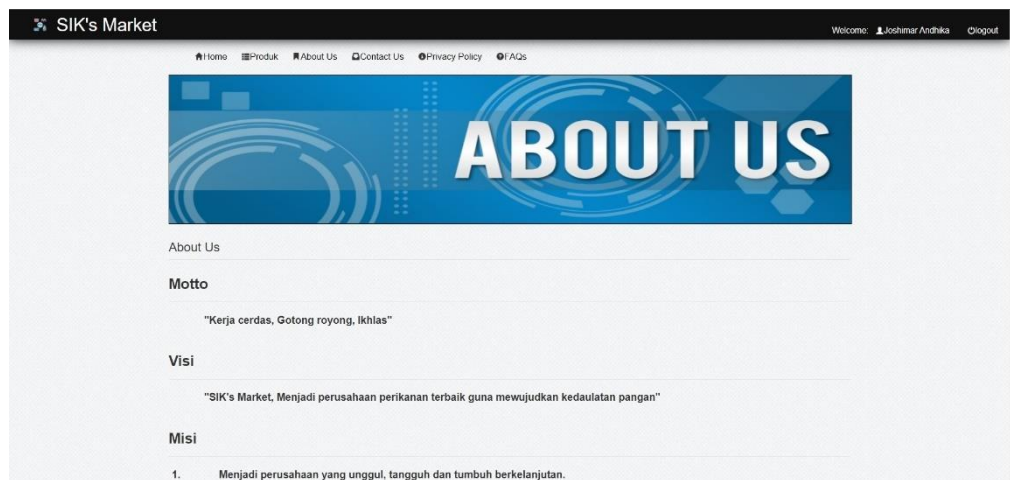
SIK's Market

Welcome: Joshimar Andhika logout

Home Produk About Us Contact Us Privacy Policy FAQs

ABOUT US

About Us

Motto

"Kerja cerdas, Gotong royong, Ikhlas"

Visi

"SIK's Market, Menjadi perusahaan perikanan terbaik guna mewujudkan kedaulatan pangan"

Misi

1. Menjadi perusahaan yang unggul, tangguh dan tumbuh berkelanjutan.